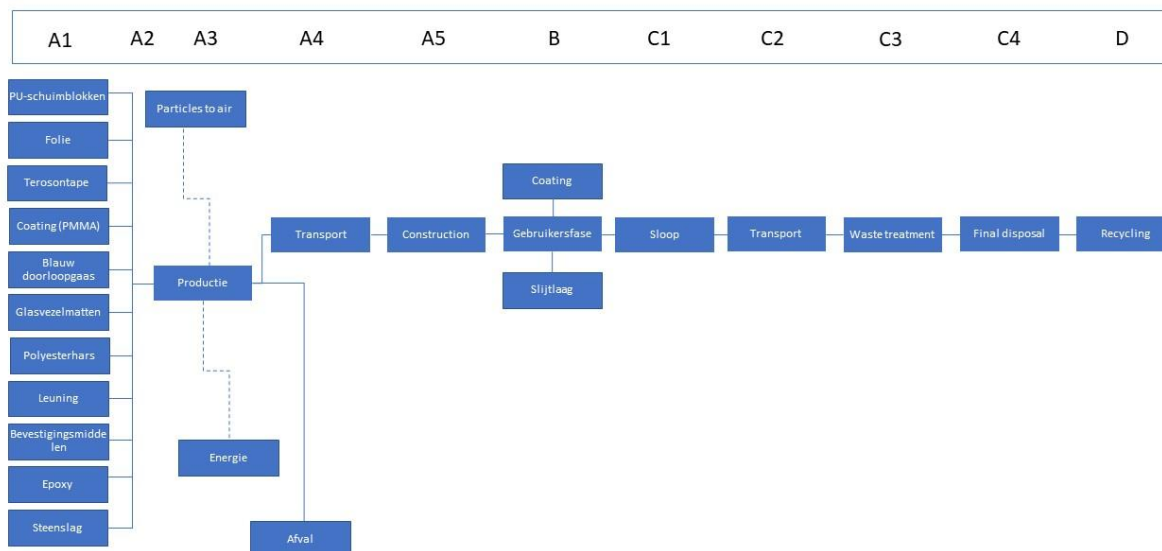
A1 A2 A3 A4 A5 B C1 C2 C3 C4 D

PU-schuimblokken

Folie

Terosontape

Coating (PMMA)

Blauw doorloopgaas

Glasvezelmatten

Polyesterhars

Leuning

Bevestigingsmiddelen

Epoxy

Steenslag

Particles to air

Productie

Energie

Afval

Transport

Construction

Coating

Gebruikersfase

Slijtlaag

Sloop

Transport

Waste treatment

Final disposal

Recycling